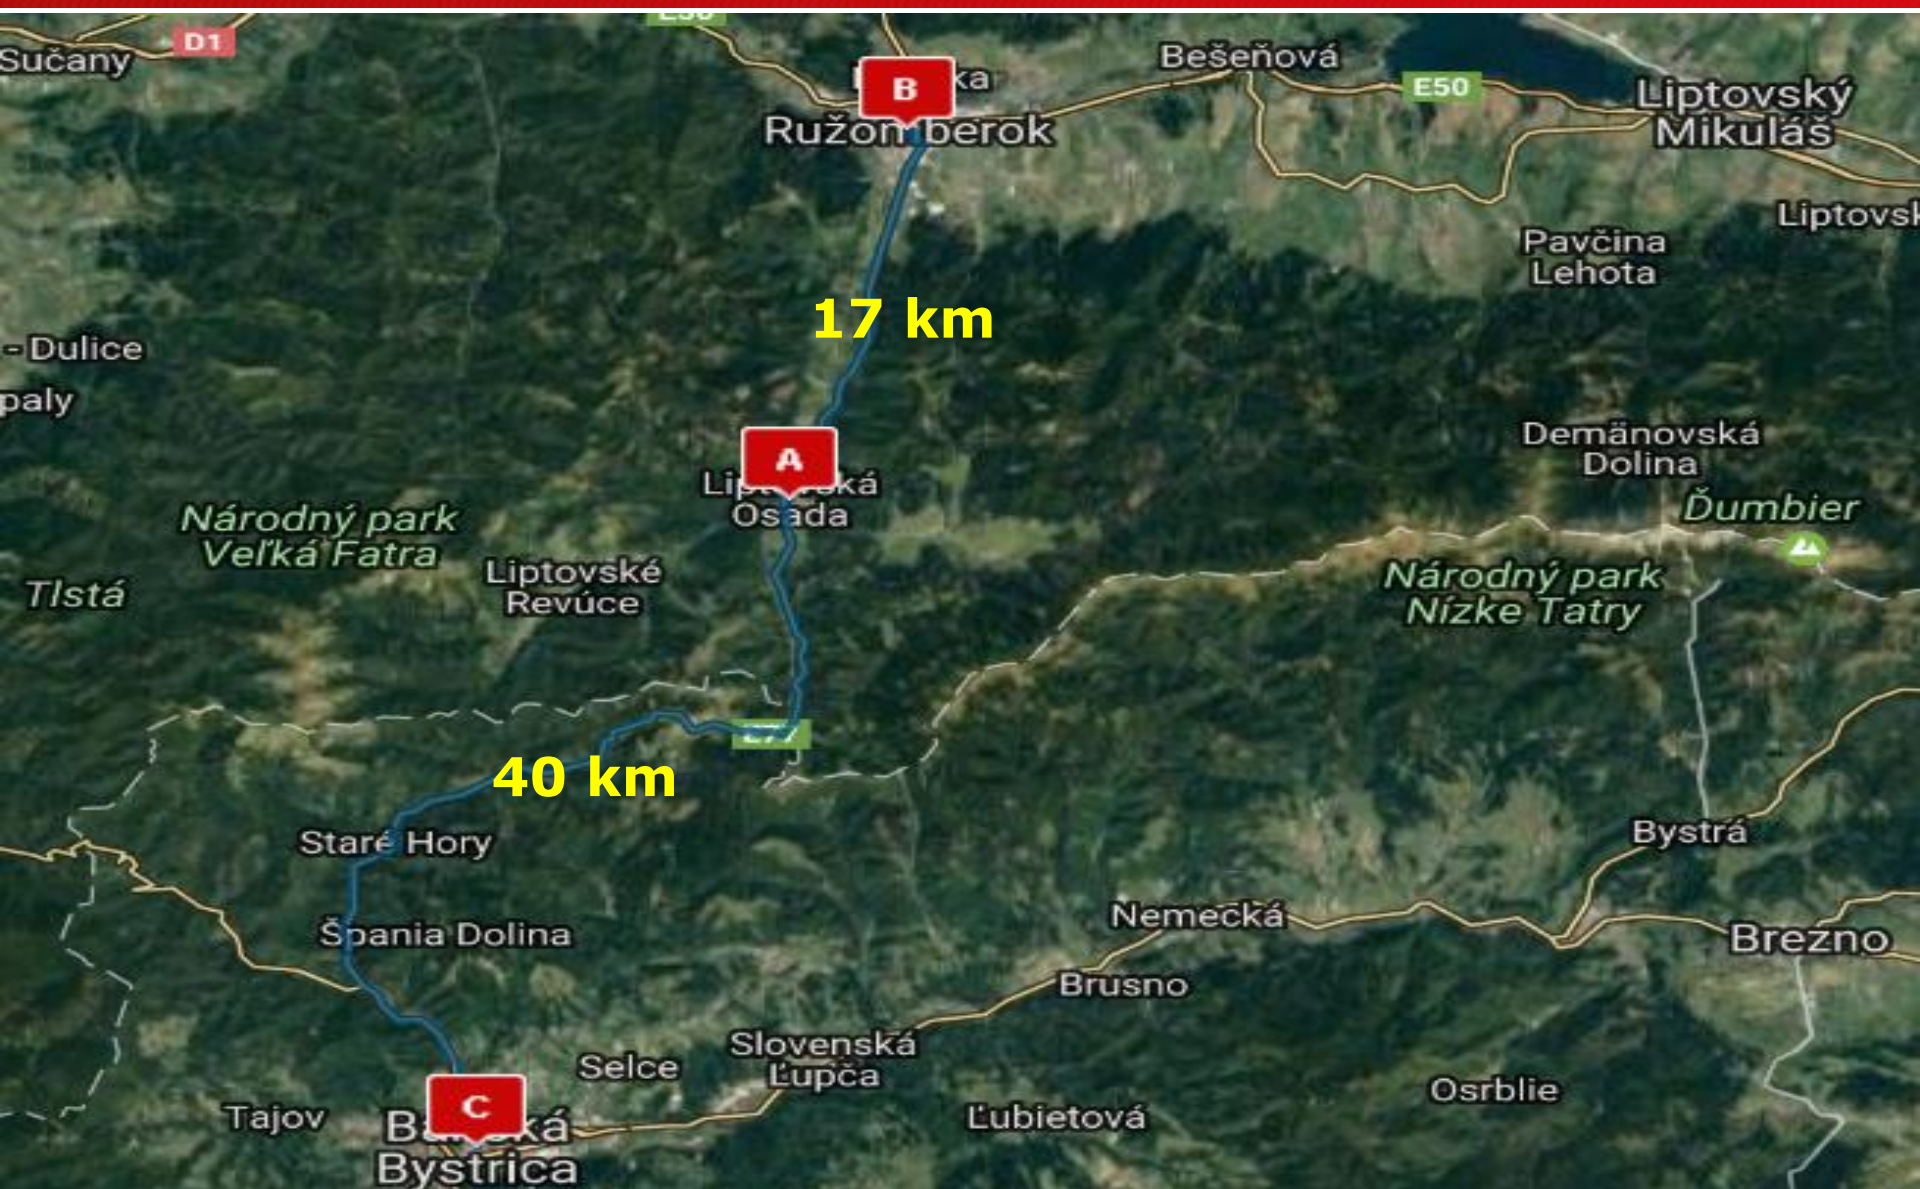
Sučany
D1
B
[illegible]ka
Ružom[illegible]berok
Bešeňová
E50
Liptovský Mikuláš
Liptovsk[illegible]
Pavčina Lehota
17 km
- Dulice
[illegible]paly
A
Lip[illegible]ká Os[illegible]ada
Demänovská Dolina
Ďumbier
Národný park Veľká Fatra
Liptovské Revúce
Národný park Nízke Tatry
Tlstá
E77
40 km
Staré Hory
Bystrá
Španía Dolina
Nemecká
Brezno
Brusno
Slovenská Ľupča
Selce
Osrblie
Tajov
C
B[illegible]ká Bystrica
Ľubietová